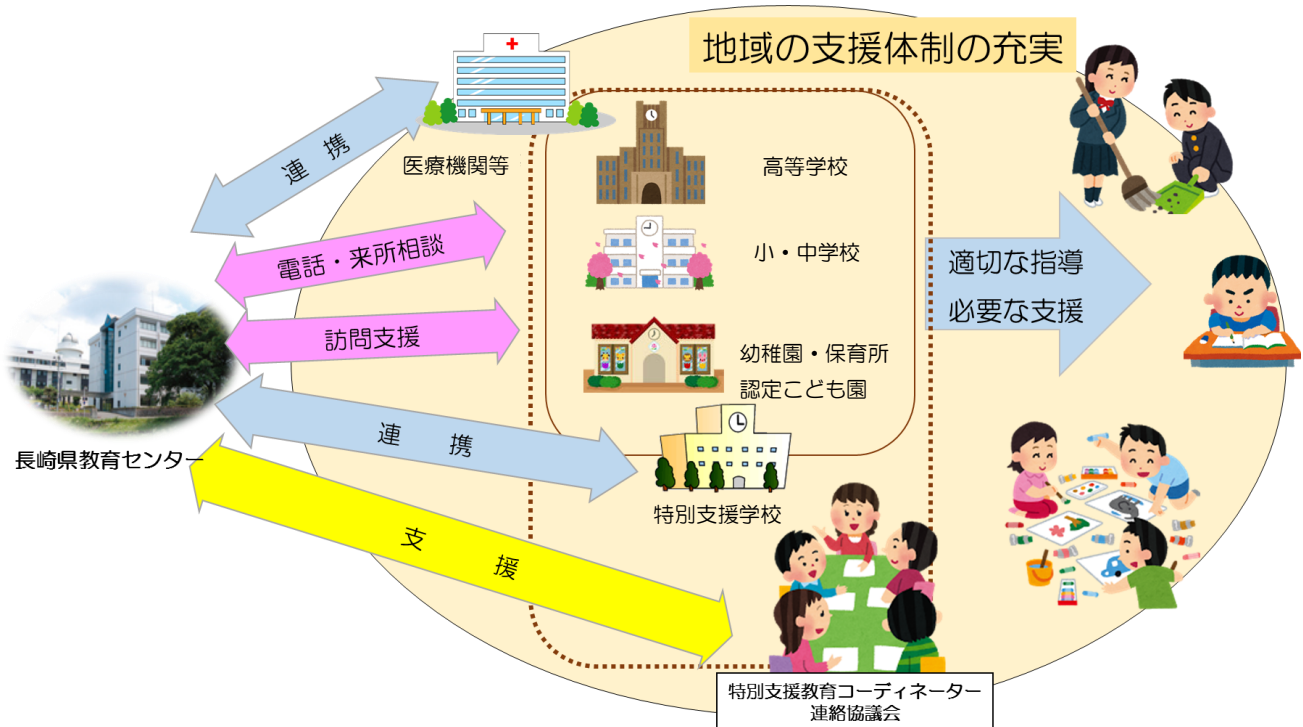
地域の支援体制の充実

連　携

医療機関等

電話・来所相談

訪問支援

連　携

支　援

長崎県教育センター

高等学校

小・中学校

幼稚園・保育所
認定こども園

特別支援学校

適切な指導
必要な支援

特別支援教育コーディネーター
連絡協議会